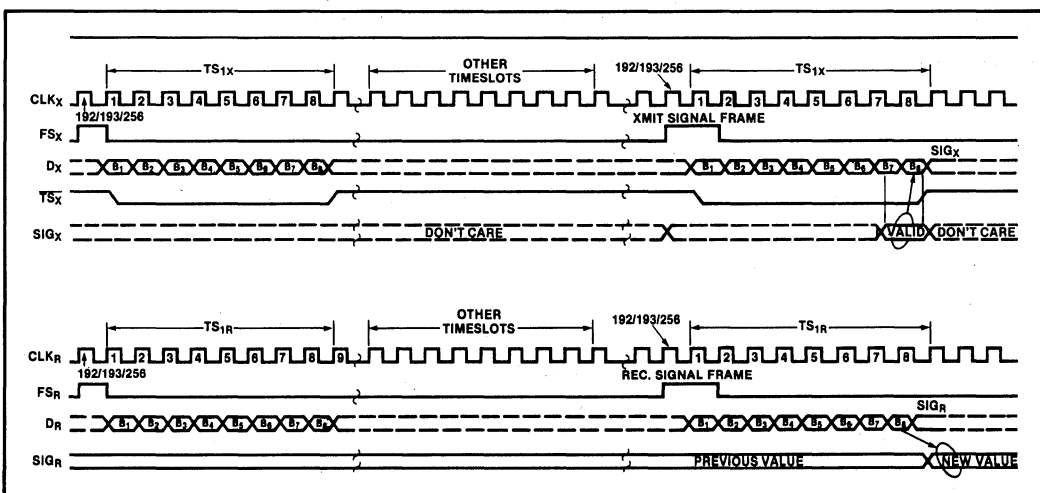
TS$_{1X}$
OTHER TIMESLOTS
192/193/256
TS$_{1X}$
CLK$_X$
1 2 3 4 5 6 7 8
1 2 3 4 5 6 7 8
192/193/256
FS$_X$
XMIT SIGNAL FRAME
D$_X$
B$_1$ B$_2$ B$_3$ B$_4$ B$_5$ B$_6$ B$_7$ B$_8$
B$_1$ B$_2$ B$_3$ B$_4$ B$_5$ B$_6$ B$_7$ B$_8$
SIG$_X$
$\overline{TS_X}$
SIG$_X$
DON'T CARE
VALID
DON'T CARE

TS$_{1R}$
OTHER TIMESLOTS
192/193/256
TS$_{1R}$
CLK$_R$
1 2 3 4 5 6 7 8 9
1 2 3 4 5 6 7 8
192/193/256
FS$_R$
REC. SIGNAL FRAME
D$_R$
B$_1$ B$_2$ B$_3$ B$_4$ B$_5$ B$_6$ B$_7$ B$_8$
B$_1$ B$_2$ B$_3$ B$_4$ B$_5$ B$_6$ B$_7$ B$_8$
SIG$_R$
SIG$_R$
PREVIOUS VALUE
NEW VALUE